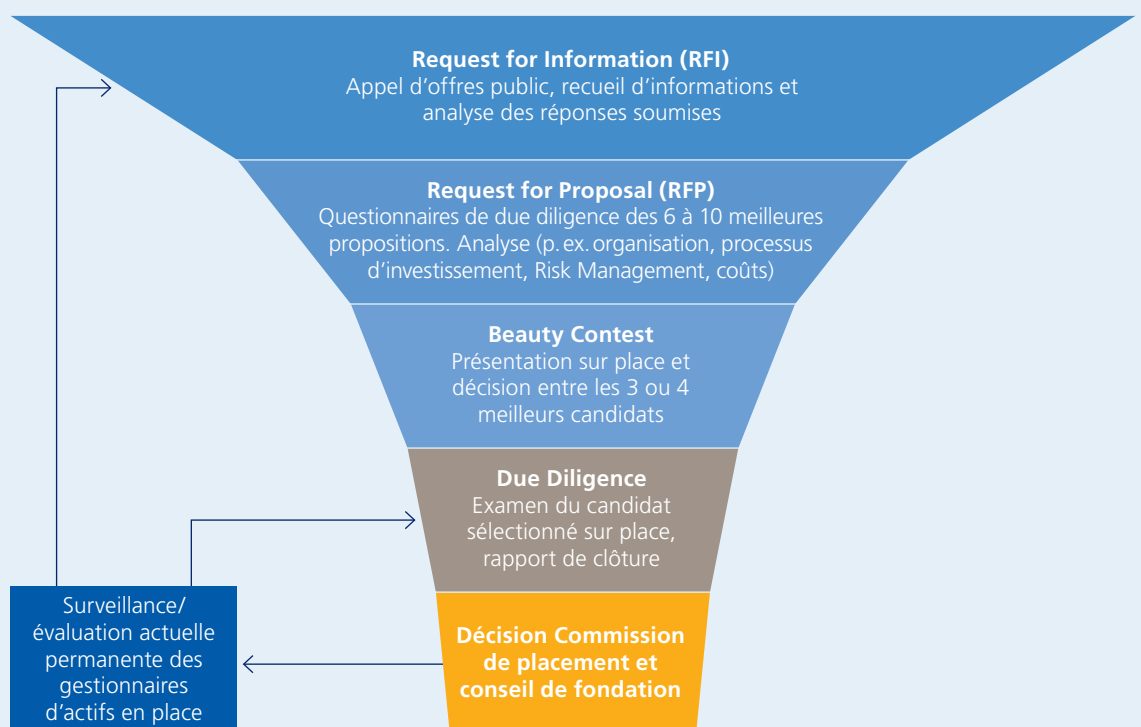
Request for Information (RFI)
Appel d’offres public, recueil d’informations et analyse des réponses soumises

Request for Proposal (RFP)
Questionnaires de due diligence des 6 à 10 meilleures propositions. Analyse (p. ex. organisation, processus d’investissement, Risk Management, coûts)

Beauty Contest
Présentation sur place et décision entre les 3 ou 4 meilleurs candidats

Due Diligence
Examen du candidat sélectionné sur place, rapport de clôture

Surveillance/ évaluation actuelle permanente des gestionnaires d’actifs en place

Décision Commission de placement et conseil de fondation